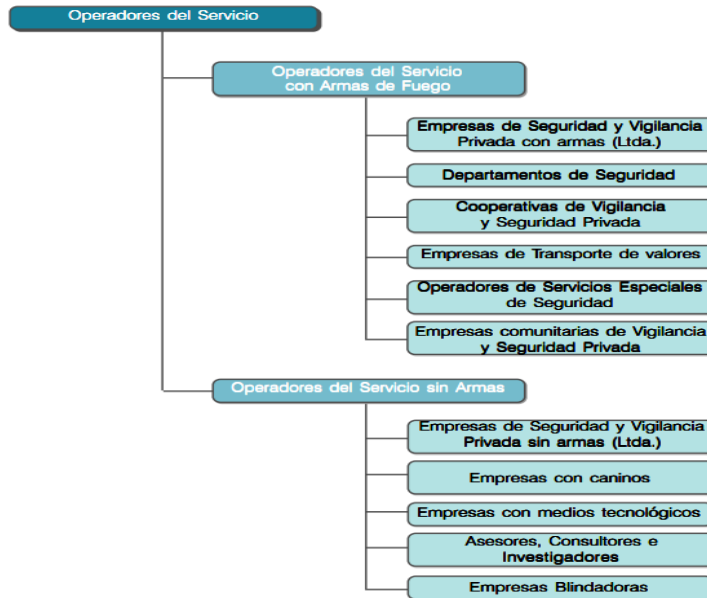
Operadores del Servicio

Operadores del Servicio con Armas de Fuego

Empresas de Seguridad y Vigilancia Privada con armas (Ltda.)

Departamentos de Seguridad

Cooperativas de Vigilancia y Seguridad Privada

Empresas de Transporte de valores

Operadores de Servicios Especiales de Seguridad

Empresas comunitarias de Vigilancia y Seguridad Privada

Operadores del Servicio sin Armas

Empresas de Seguridad y Vigilancia Privada sin armas (Ltda.)

Empresas con caninos

Empresas con medios tecnológicos

Asesores, Consultores e Investigadores

Empresas Blindadoras